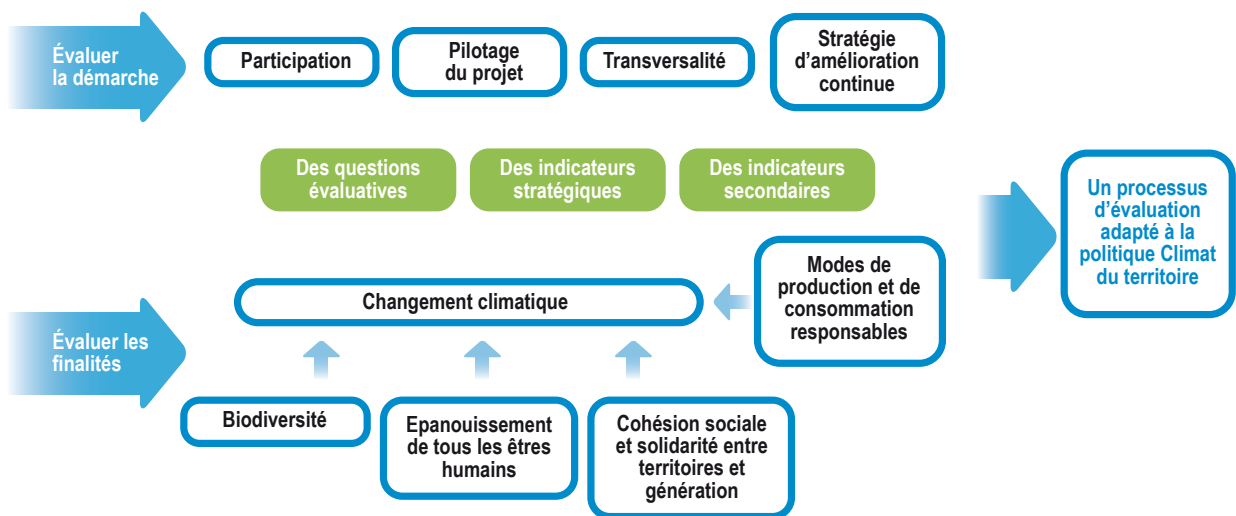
Évaluer la démarche

Participation

Pilotage du projet

Transversalité

Stratégie d'amélioration continue

Des questions évaluatives

Des indicateurs stratégiques

Des indicateurs secondaires

Un processus d'évaluation adapté à la politique Climat du territoire

Modes de production et de consommation responsables

Changement climatique

Évaluer les finalités

Biodiversité

Epanouissement de tous les êtres humains

Cohésion sociale et solidarité entre territoires et génération